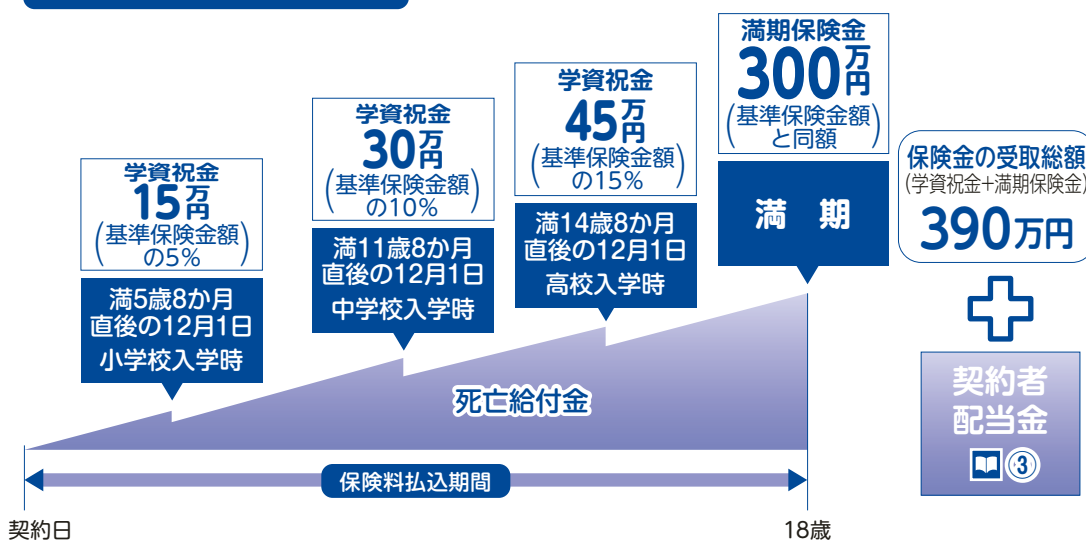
学資祝金
15万円
(基準保険金額の5%)

満5歳8か月直後の12月1日
小学校入学時

学資祝金
30万円
(基準保険金額の10%)

満11歳8か月直後の12月1日
中学校入学時

学資祝金
45万円
(基準保険金額の15%)

満14歳8か月直後の12月1日
高校入学時

満期保険金
300万円
(基準保険金額と同額)

満　期

保険金の受取総額
(学資祝金+満期保険金)
390万円

契約者配当金
3

死亡給付金

保険料払込期間

契約日

18歳